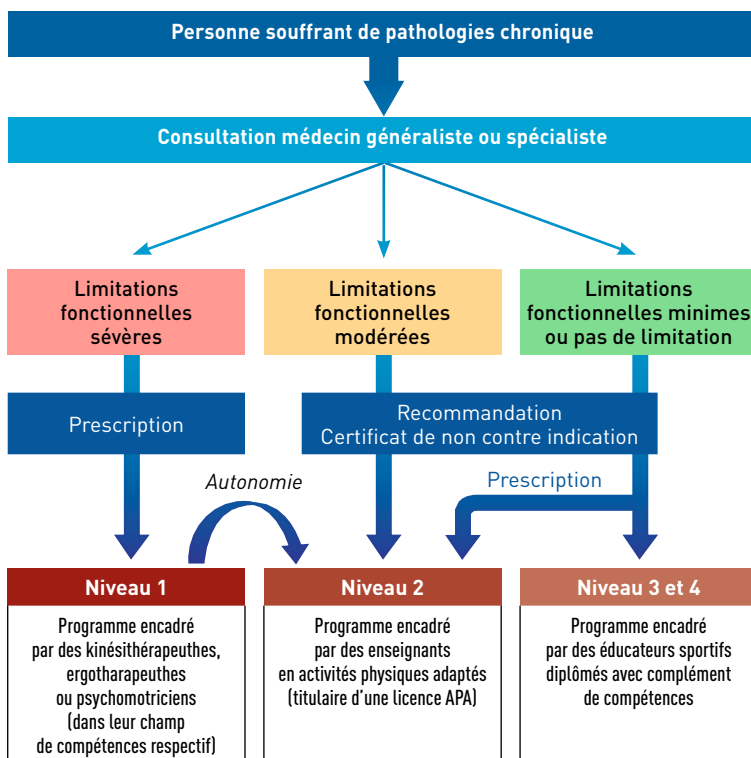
Personne souffrant de pathologies chronique

Consultation médecin généraliste ou spécialiste

Limitations fonctionnelles sévères

Limitations fonctionnelles modérées

Limitations fonctionnelles minimes ou pas de limitation

Prescription

Recommandation
Certificat de non contre indication

Autonomie

Prescription

Niveau 1

Programme encadré par des kinésithérapeuthes, ergotharapeuthes ou psychomotriciens (dans leur champ de compétences respectif)

Niveau 2

Programme encadré par des enseignants en activités physiques adaptés (titulaire d'une licence APA)

Niveau 3 et 4

Programme encadré par des éducateurs sportifs diplômés avec complément de compétences